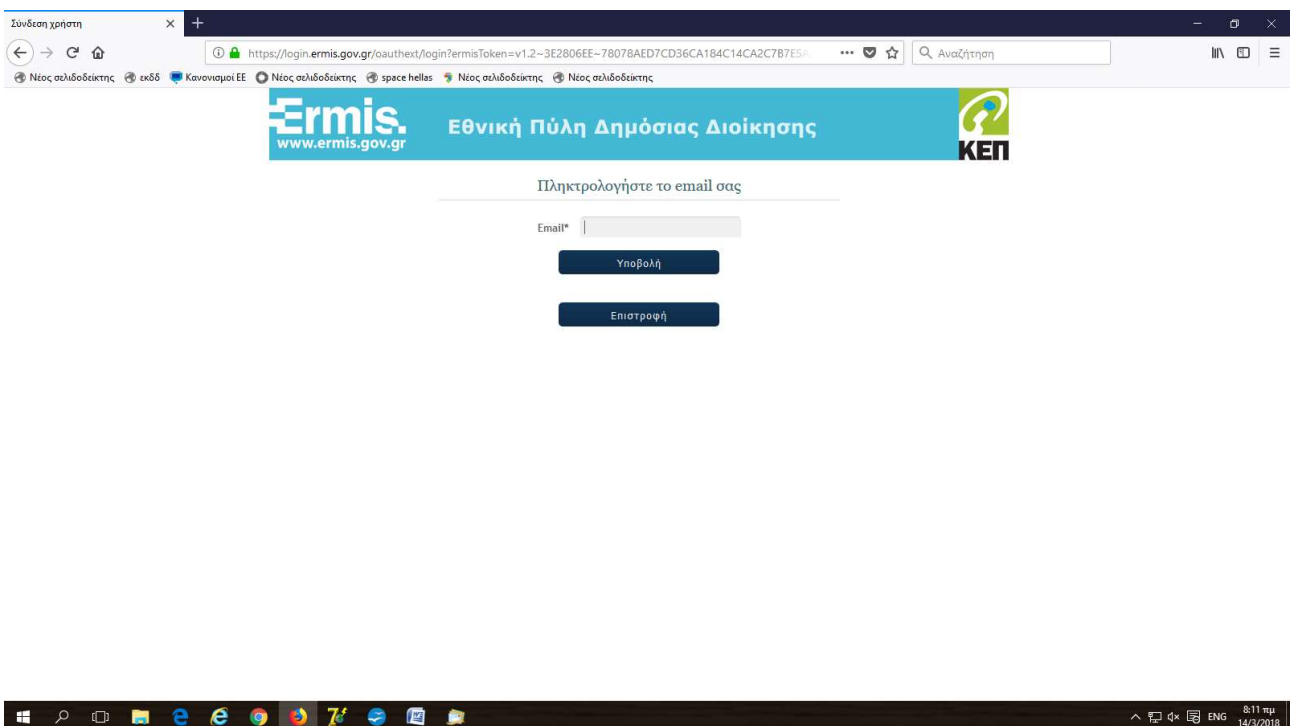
Σύνδεση χρήστη

https://login.ermis.gov.gr/oauthext/login?ermisToken=v1.2~3E2806EE~78078AED7CD36CA184C14CA2C7B7E5A

Αναζήτηση

Νέος σελιδοδείκτης  εκδδ  Κανονισμοί ΕΕ  Νέος σελιδοδείκτης  space hellas  Νέος σελιδοδείκτης  Νέος σελιδοδείκτης

Ermis.
www.ermis.gov.gr

Εθνική Πύλη Δημόσιας Διοίκησης

ΚΕΠ

Πληκτρολογήστε το email σας

Email*

Υποβολή

Επιστροφή

ENG 8:11 πμ 14/3/2018